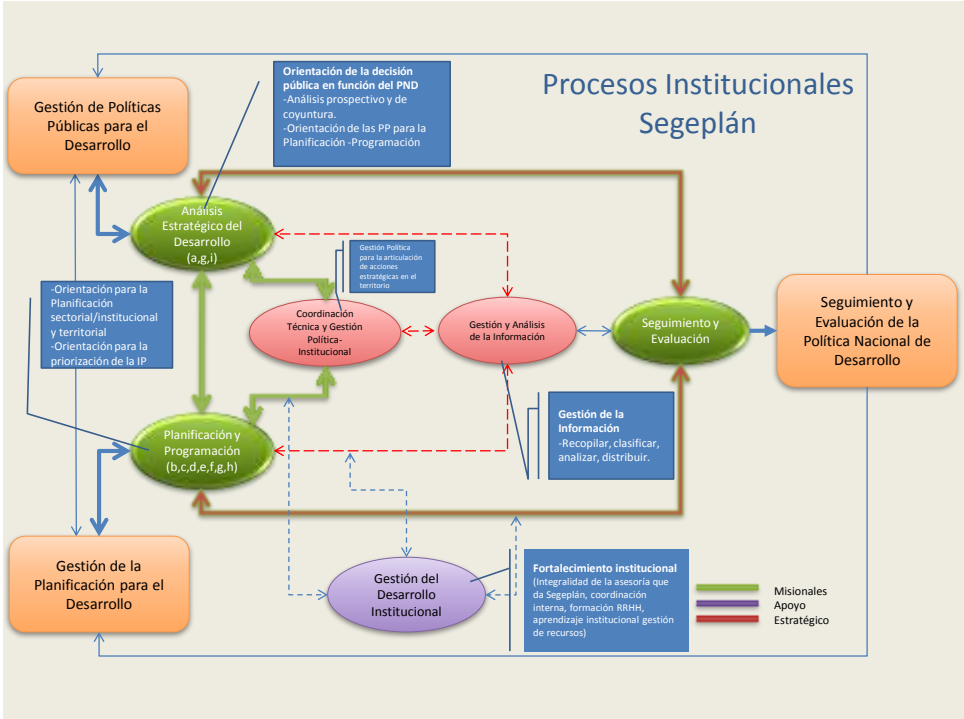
Procesos Institucionales Segeplán

Gestión de Políticas Públicas para el Desarrollo

Orientación de la decisión pública en función del PND
-Análisis prospectivo y de coyuntura.
-Orientación de las PP para la Planificación -Programación

Análisis Estratégico del Desarrollo (a,g,i)

Gestión Política para la articulación de acciones estratégicas en el territorio

-Orientación para la Planificación sectorial/institucional y territorial
-Orientación para la priorización de la IP

Coordinación Técnica y Gestión Política-Institucional

Gestión y Análisis de la Información

Seguimiento y Evaluación

Seguimiento y Evaluación de la Política Nacional de Desarrollo

Planificación y Programación (b,c,d,e,f,g,h)

Gestión de la Información
-Recopilar, clasificar, analizar, distribuir.

Gestión de la Planificación para el Desarrollo

Gestión del Desarrollo Institucional

Fortalecimiento institucional
(Integralidad de la asesoría que da Segeplán, coordinación interna, formación RRHH, aprendizaje institucional gestión de recursos)

Misionales
Apoyo
Estratégico